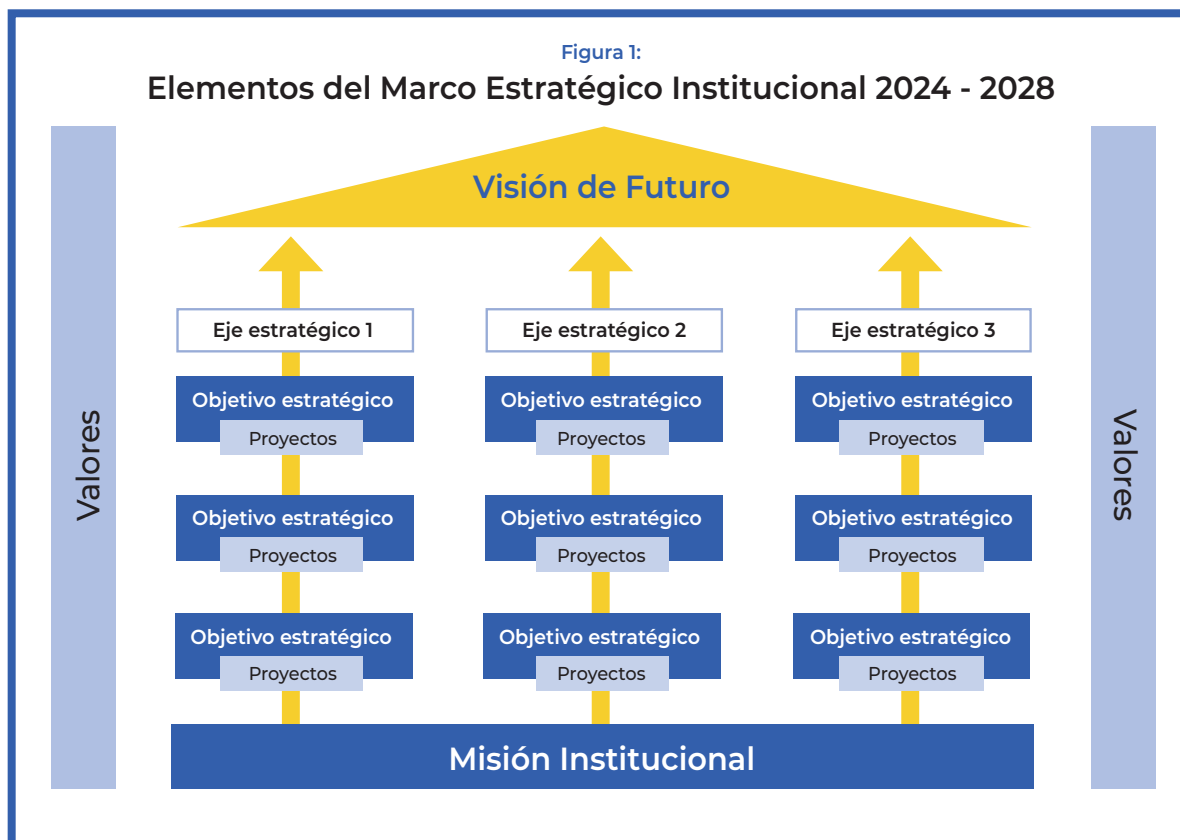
Figura 1:
Elementos del Marco Estratégico Institucional 2024 - 2028

Visión de Futuro

Valores

Eje estratégico 1
Objetivo estratégico
Proyectos
Objetivo estratégico
Proyectos
Objetivo estratégico
Proyectos

Eje estratégico 2
Objetivo estratégico
Proyectos
Objetivo estratégico
Proyectos
Objetivo estratégico
Proyectos

Eje estratégico 3
Objetivo estratégico
Proyectos
Objetivo estratégico
Proyectos
Objetivo estratégico
Proyectos

Valores

Misión Institucional